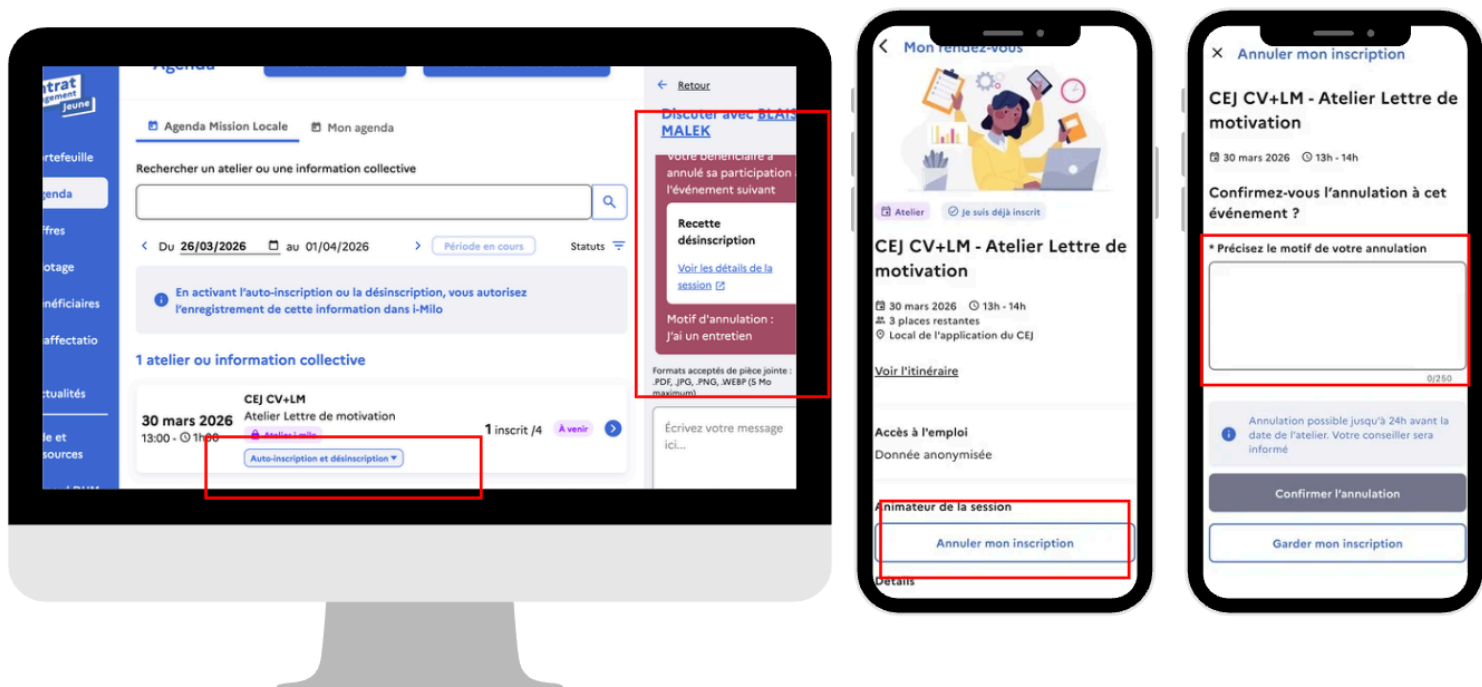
ntrat
gement
Jeune

Agenda

ortefeuille
genda
ffres
otage
néficiaires
affectatio
ctualités
de et
sources

Agenda Mission Locale
Mon agenda

Rechercher un atelier ou une information collective

Du 26/03/2026 au 01/04/2026
Période en cours
Statuts

En activant l'auto-inscription ou la désinscription, vous autorisez l'enregistrement de cette information dans i-Milo

1 atelier ou information collective

30 mars 2026
13:00 - 1h00
CEJ CV+LM
Atelier Lettre de motivation
Atelier i-milo
Auto-inscription et désinscription
1 inscrit /4
À venir

Retour
Discuter avec BLAIS MALEK
Votre bénéficiaire a annulé sa participation à l'événement suivant
Recette désinscription
Voir les détails de la session
Motif d'annulation : J'ai un entretien
Formats acceptés de pièce jointe : .PDF, .JPG, .PNG, .WEBP (5 Mo maximum)
Écrivez votre message ici...

Mon rendez-vous
Atelier
Je suis déjà inscrit
CEJ CV+LM - Atelier Lettre de motivation
30 mars 2026 13h - 14h
3 places restantes
Local de l'application du CEJ
Voir l'itinéraire
Accès à l'emploi
Donnée anonymisée
Animateur de la session
Annuler mon inscription
Détails

Annuler mon inscription
CEJ CV+LM - Atelier Lettre de motivation
30 mars 2026 13h - 14h
Confirmez-vous l'annulation à cet événement ?
* Précisez le motif de votre annulation
0/250
Annulation possible jusqu'à 24h avant la date de l'atelier. Votre conseiller sera informé
Confirmer l'annulation
Garder mon inscription